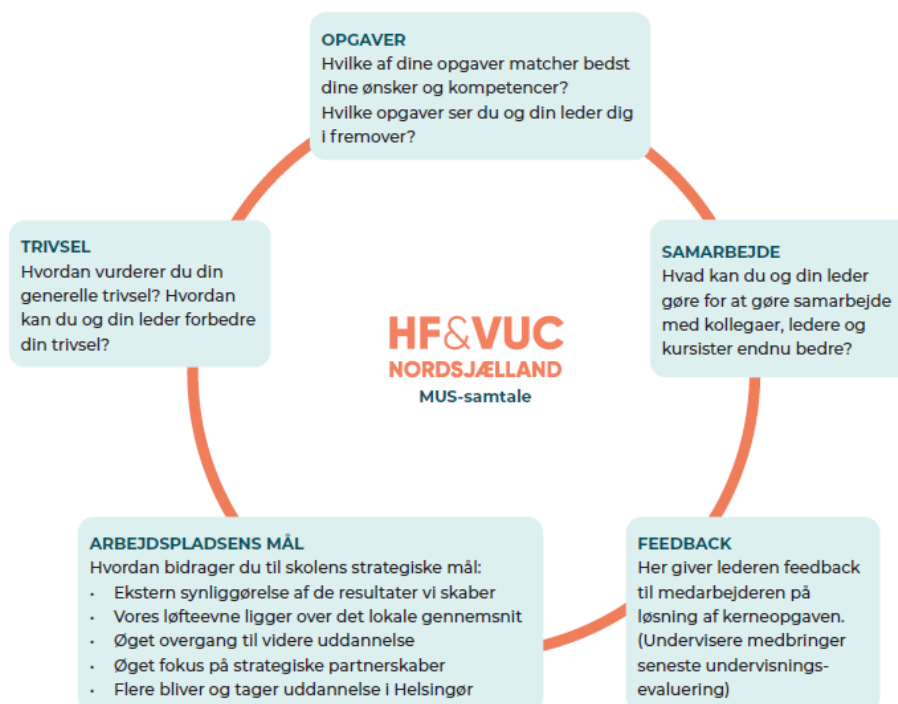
OPGAVER
Hvilke af dine opgaver matcher bedst dine ønsker og kompetencer?
Hvilke opgaver ser du og din leder dig i fremover?

TRIVSEL
Hvordan vurderer du din generelle trivsel? Hvordan kan du og din leder forbedre din trivsel?

HF&VUC
NORDSJÆLLAND
MUS-samtale

SAMARBEJDE
Hvad kan du og din leder gøre for at gøre samarbejde med kollegaer, ledere og kursister endnu bedre?

ARBEJDSPLADSENS MÅL
Hvordan bidrager du til skolens strategiske mål:
• Ekstern synliggørelse af de resultater vi skaber
• Vores løfteevne ligger over det lokale gennemsnit
• Øget overgang til videre uddannelse
• Øget fokus på strategiske partnerskaber
• Flere bliver og tager uddannelse i Helsingør

FEEDBACK
Her giver lederen feedback til medarbejderen på løsning af kerneopgaven. (Undervisere medbringer seneste undervisningsevaluering)